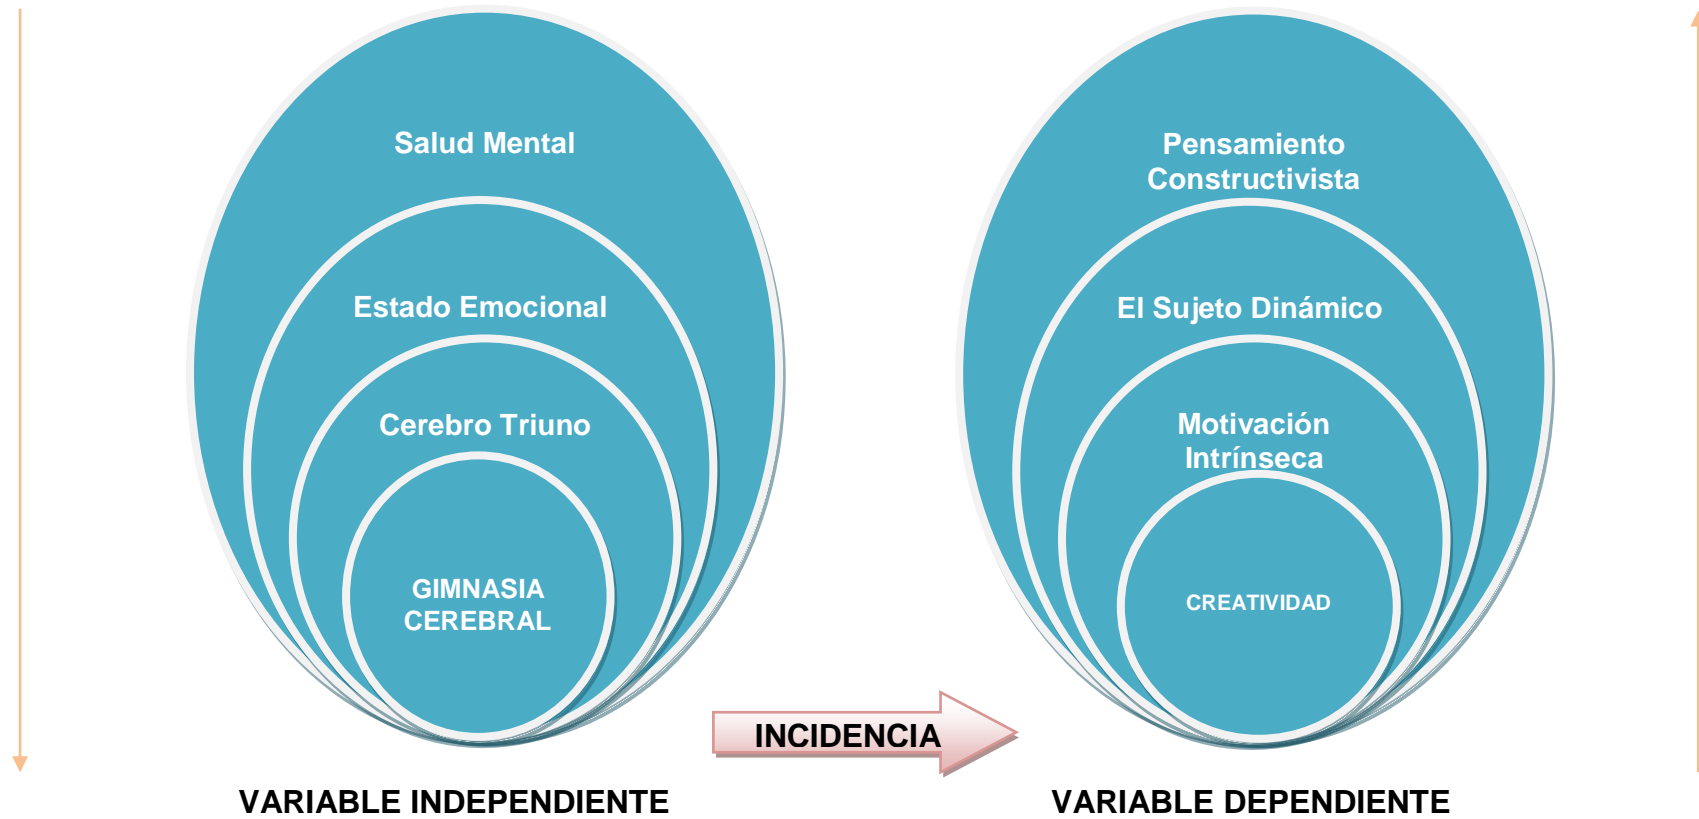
Salud Mental

Estado Emocional

Cerebro Triuno

GIMNASIA CEREBRAL

Pensamiento Constructivista

El Sujeto Dinámico

Motivación Intrínseca

CREATIVIDAD

INCIDENCIA

VARIABLE INDEPENDIENTE

VARIABLE DEPENDIENTE